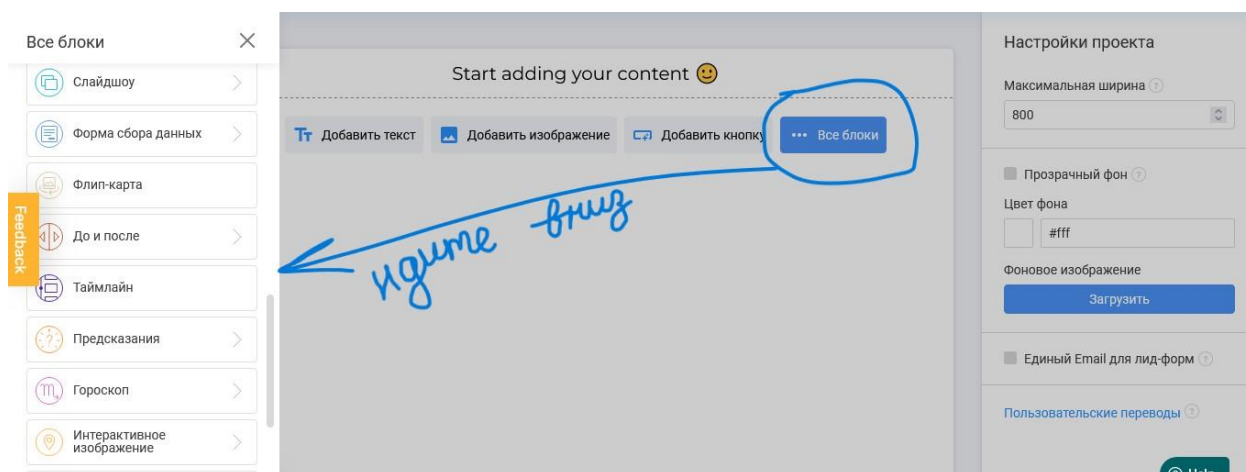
Все блоки

Слайдшоу

Форма сбора данных

Флип-карта

До и после

Таймлайн

Предсказания

Гороскоп

Интерактивное изображение

Feedback

Start adding your content 🙂

Добавить текст

Добавить изображение

Добавить кнопку

Все блоки

идите вниз

Настройки проекта

Максимальная ширина

800

Прозрачный фон

Цвет фона

#fff

Фоновое изображение

Загрузить

Единый Email для лид-форм

Пользовательские переводы

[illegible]